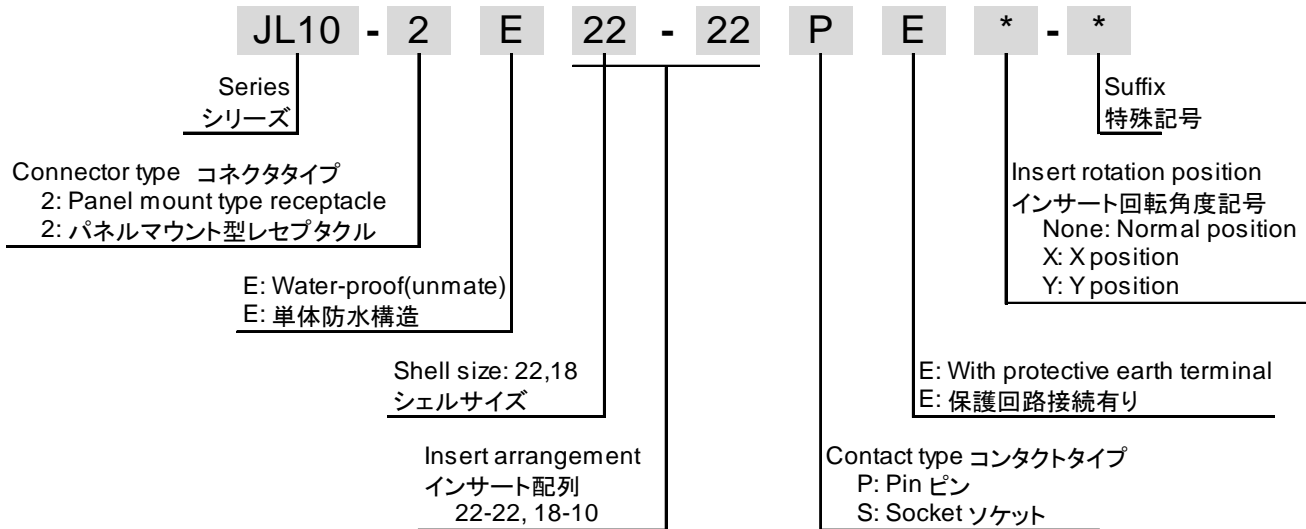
JL10 - 2 E 22 - 22 P E * - *

Series
シリーズ

Suffix
特殊記号

Connector type コネクタタイプ
2: Panel mount type receptacle
2: パネルマウント型レセプタクル

Insert rotation position
インサート回転角度記号
None: Normal position
X: X position
Y: Y position

E: Water-proof(unmate)
E: 単体防水構造

Shell size: 22,18
シェルサイズ

E: With protective earth terminal
E: 保護回路接続有り

Insert arrangement
インサート配列
22-22, 18-10

Contact type コンタクトタイプ
P: Pin ピン
S: Socket ソケット